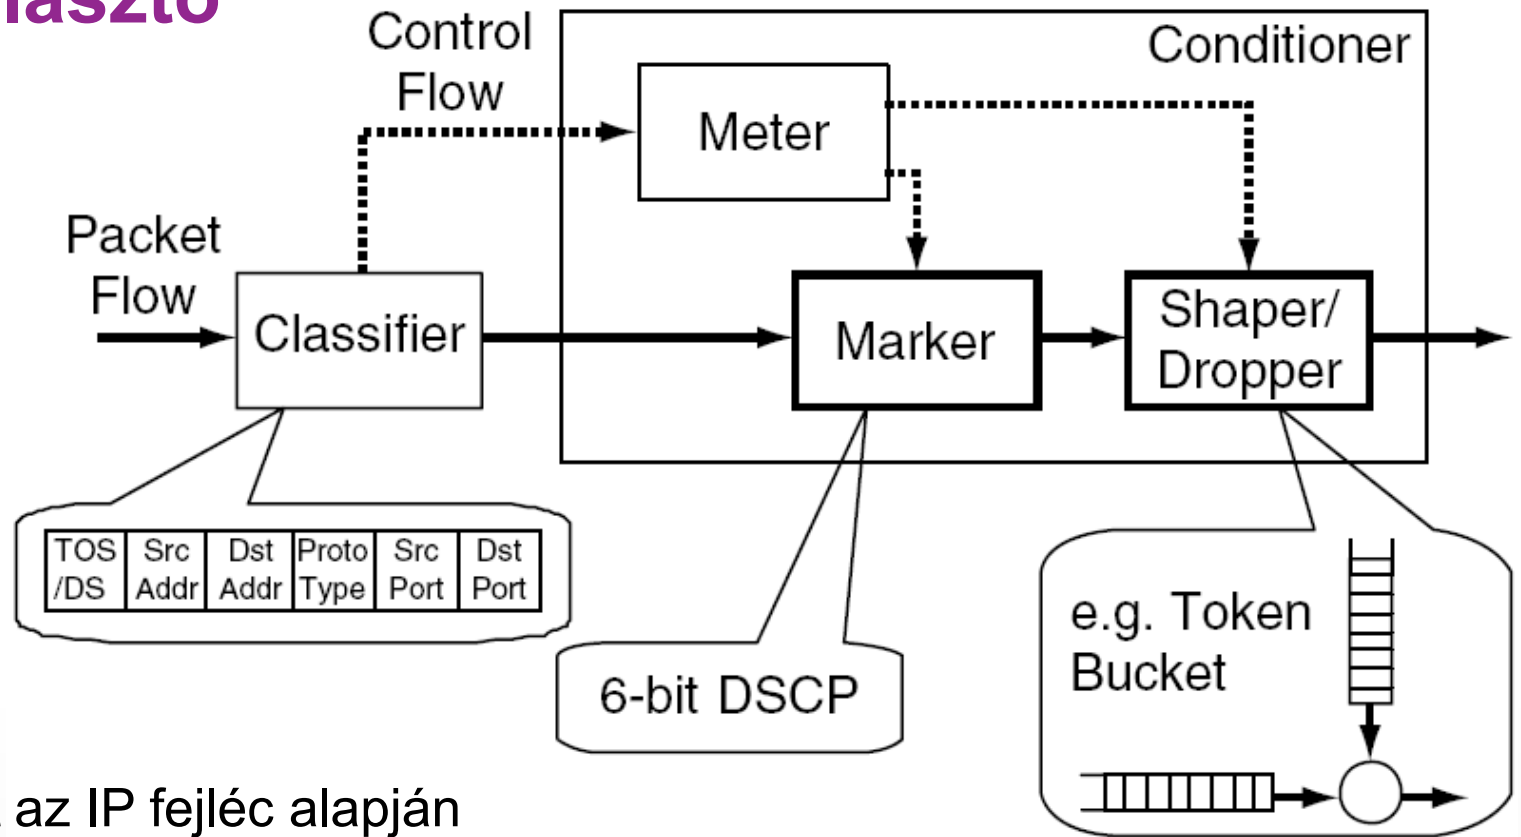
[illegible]lasztó

Control Flow

Conditioner

Meter

Packet Flow

Classifier

Marker

Shaper/ Dropper

| TOS /DS | Src Addr | Dst Addr | Proto Type | Src Port | Dst Port |
|---|---|---|---|---|---|

6-bit DSCP

e.g. Token Bucket

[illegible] az IP fejléc alapján